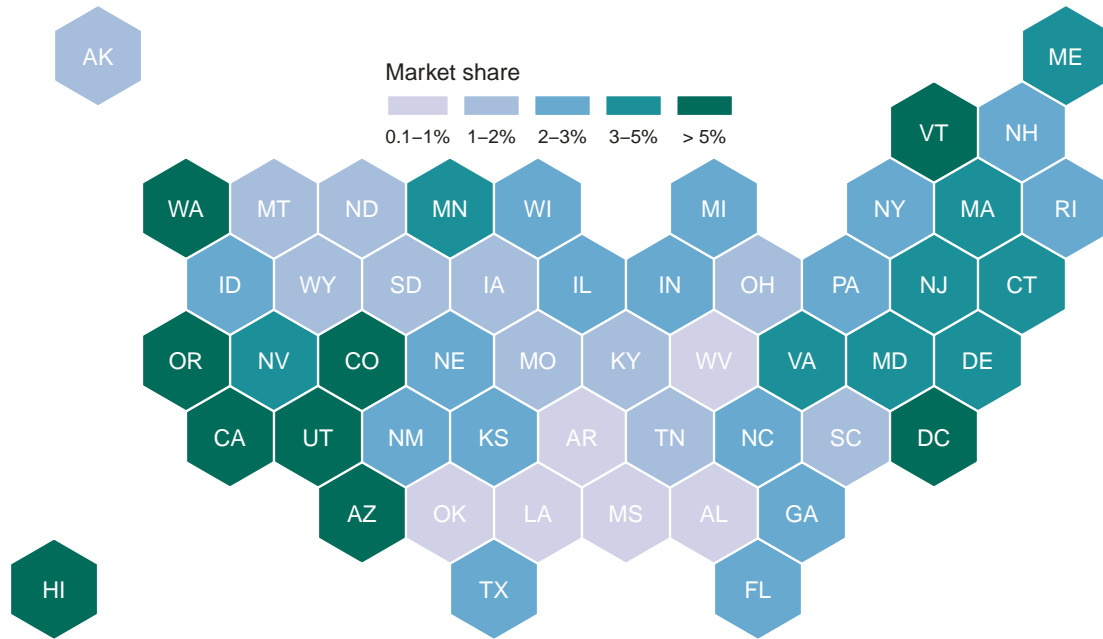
AK

Market share

0.1–1% 1–2% 2–3% 3–5% > 5%

ME

VT NH

WA MT ND MN WI MI NY MA RI

ID WY SD IA IL IN OH PA NJ CT

OR NV CO NE MO KY WV VA MD DE

CA UT NM KS AR TN NC SC DC

AZ OK LA MS AL GA

HI TX FL